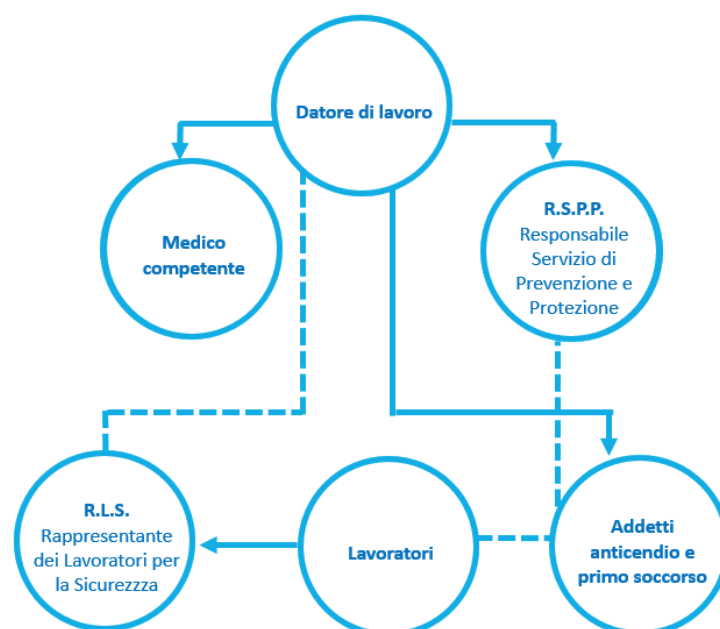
Datore di lavoro

Medico competente

R.S.P.P.
Responsabile Servizio di Prevenzione e Protezione

R.L.S.
Rappresentante dei Lavoratori per la Sicurezzza

Lavoratori

Addetti anticendio e primo soccorso